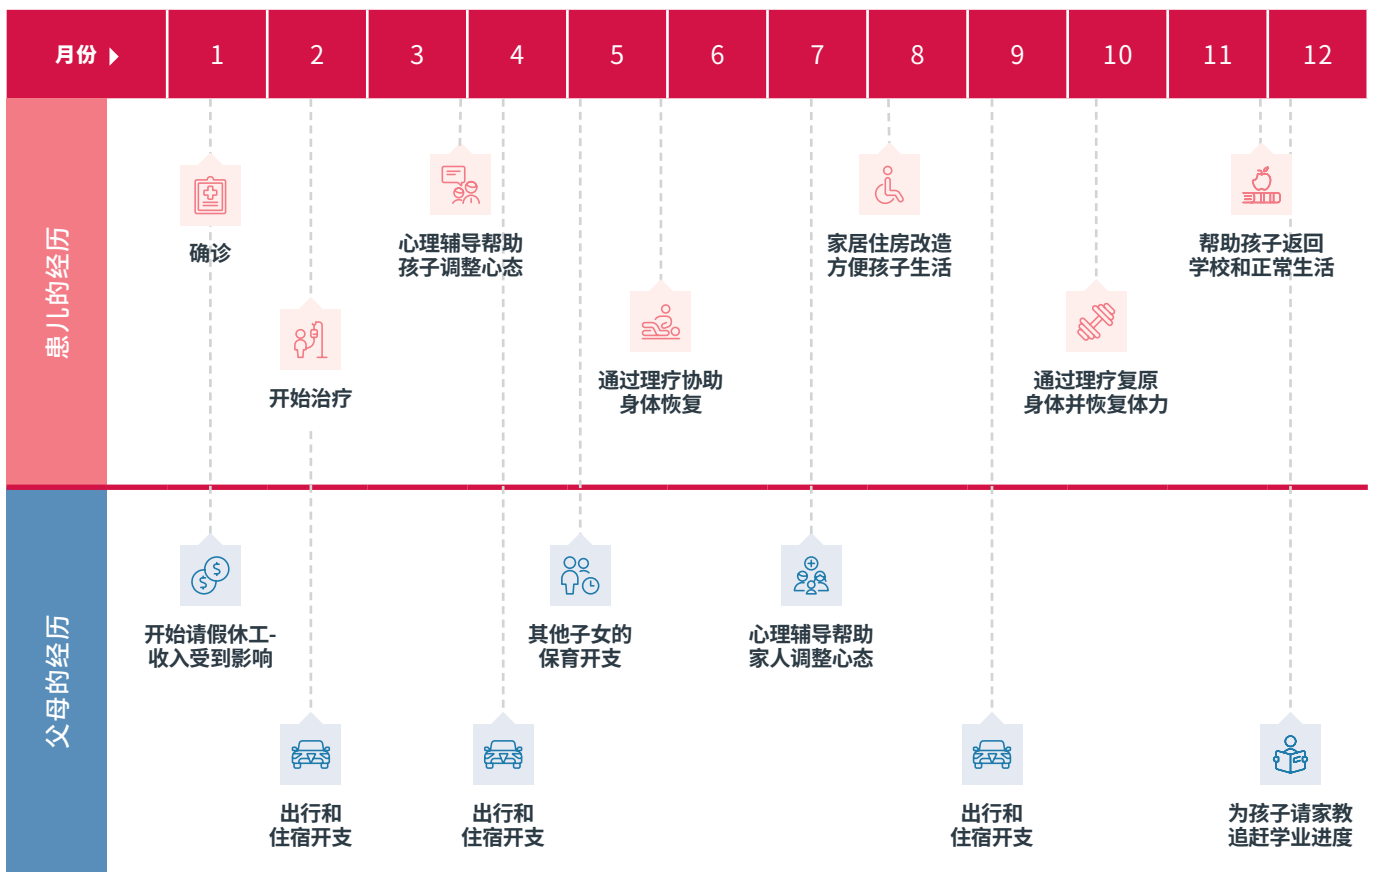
| 月份 ▸ | 1 | 2 | 3 | 4 | 5 | 6 | 7 | 8 | 9 | 10 | 11 | 12 |
|---|---|---|---|---|---|---|---|---|---|---|---|---|

患儿的经历

确诊

开始治疗

心理辅导帮助孩子调整心态

通过理疗协助身体恢复

家居住房改造方便孩子生活

通过理疗复原身体并恢复体力

帮助孩子返回学校和正常生活

父母的经历

开始请假休工-收入受到影响

出行和住宿开支

出行和住宿开支

其他子女的保育开支

心理辅导帮助家人调整心态

出行和住宿开支

为孩子请家教追赶学业进度